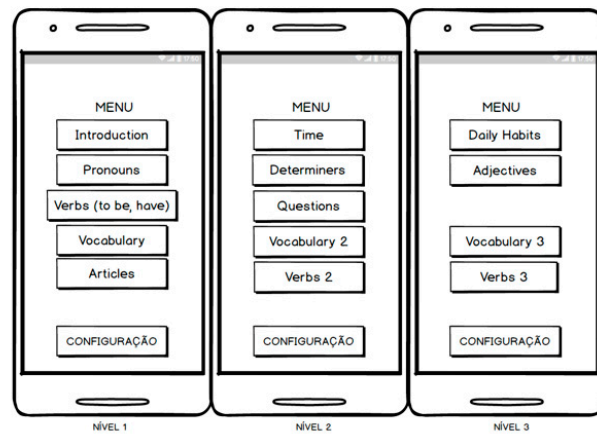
MENU
Introduction
Pronouns
Verbs (to be, have)
Vocabulary
Articles
CONFIGURAÇÃO
NÍVEL 1

MENU
Time
Determiners
Questions
Vocabulary 2
Verbs 2
CONFIGURAÇÃO
NÍVEL 2

MENU
Daily Habits
Adjectives
Vocabulary 3
Verbs 3
CONFIGURAÇÃO
NÍVEL 3